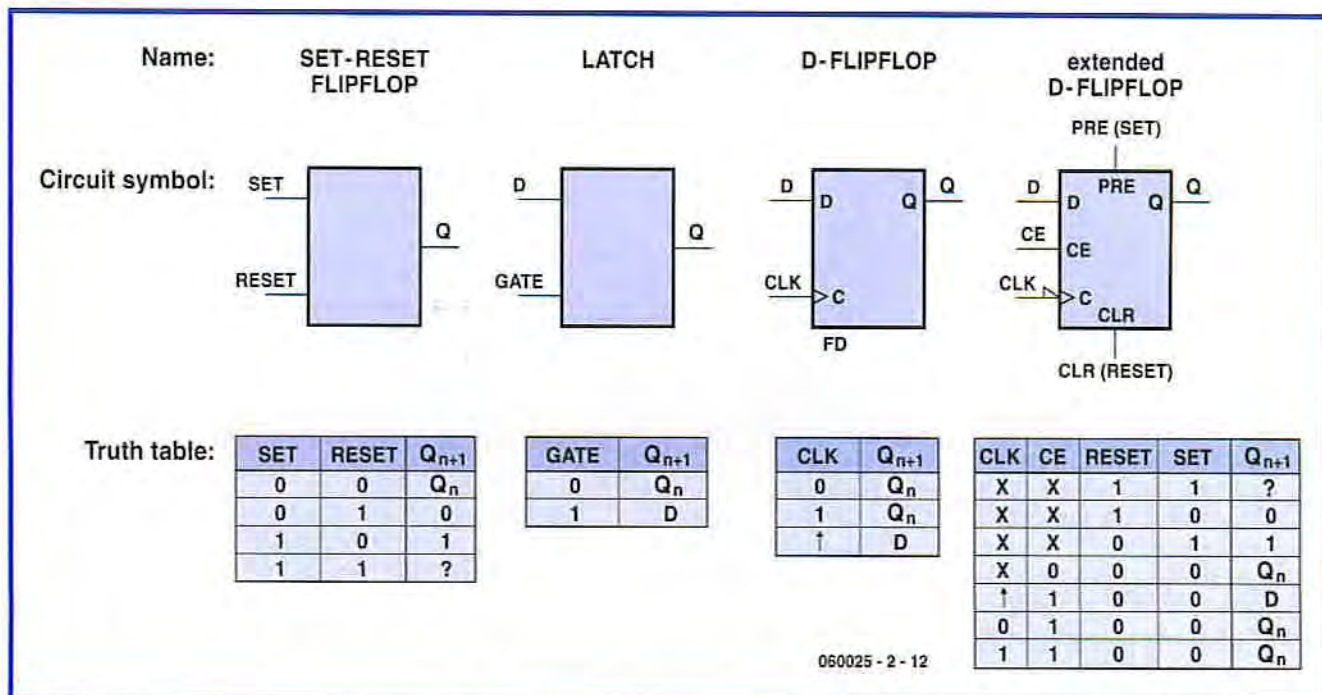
Name: SET-RESET FLIPFLOP LATCH D-FLIPFLOP extended D-FLIPFLOP

Circuit symbol:

SET
RESET
Q

D
GATE
Q

D
D
Q
Q
CLK
C
FD

PRE (SET)
D
D
PRE
Q
Q
CE
CE
CLK
C
CLR
CLR (RESET)

Truth table:

| SET | RESET | $Q_{n+1}$ |
|---|---|---|
| 0 | 0 | $Q_n$ |
| 0 | 1 | 0 |
| 1 | 0 | 1 |
| 1 | 1 | ? |

| GATE | $Q_{n+1}$ |
|---|---|
| 0 | $Q_n$ |
| 1 | D |

| CLK | $Q_{n+1}$ |
|---|---|
| 0 | $Q_n$ |
| 1 | $Q_n$ |
| ↑ | D |

| CLK | CE | RESET | SET | $Q_{n+1}$ |
|---|---|---|---|---|
| X | X | 1 | 1 | ? |
| X | X | 1 | 0 | 0 |
| X | X | 0 | 1 | 1 |
| X | 0 | 0 | 0 | $Q_n$ |
| ↑ | 1 | 0 | 0 | D |
| 0 | 1 | 0 | 0 | $Q_n$ |
| 1 | 1 | 0 | 0 | $Q_n$ |

060025 - 2 - 12